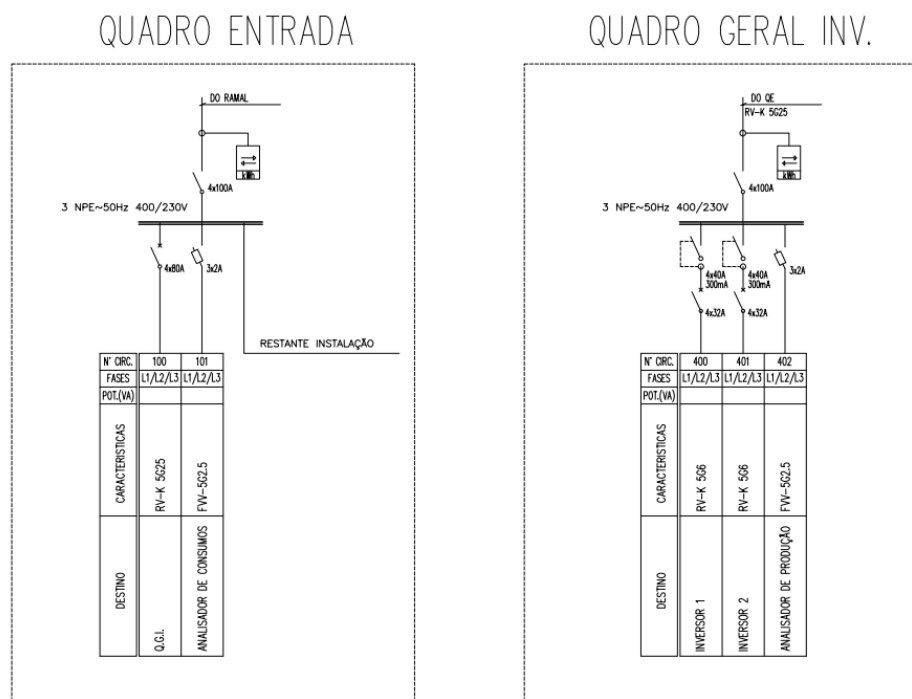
QUADRO ENTRADA

DO RAMAL

kWh

4x100A

3 NPE~50Hz 400/230V

4x80A

3x2A

RESTANTE INSTALAÇÃO

| N° CIRC. | 100 | 101 |
|---|---|---|
| FASES | L1/L2/L3 | L1/L2/L3 |
| POT.(VA) | | |
| CARACTERISTICAS | RV-K 5G25 | FVV-5G2.5 |
| DESTINO | Q.G.I. | ANALISADOR DE CONSUMOS |

QUADRO GERAL INV.

DO QE
RV-K 5G25

kWh

4x100A

3 NPE~50Hz 400/230V

4x40A
300mA

4x40A
300mA

3x2A

4x32A

4x32A

| N° CIRC. | 400 | 401 | 402 |
|---|---|---|---|
| FASES | L1/L2/L3 | L1/L2/L3 | L1/L2/L3 |
| POT.(VA) | | | |
| CARACTERISTICAS | RV-K 5G6 | RV-K 5G6 | FVV-5G2.5 |
| DESTINO | INVERSOR 1 | INVERSOR 2 | ANALISADOR DE PRODUÇÃO |